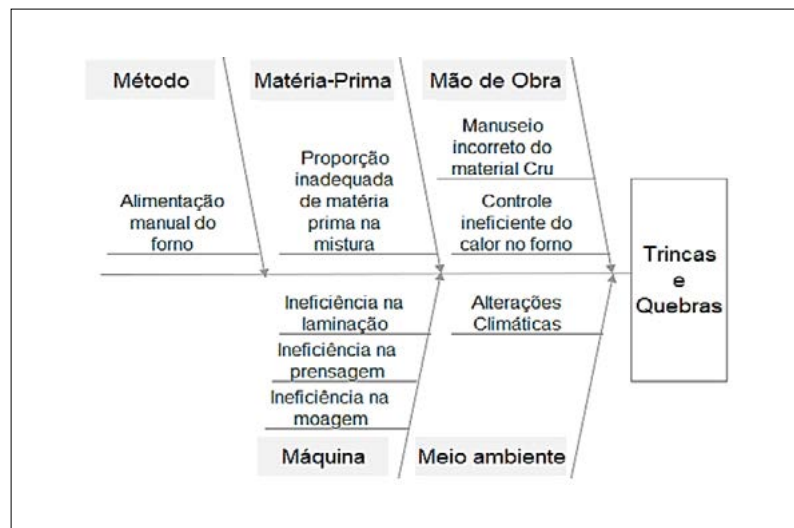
Método

Matéria-Prima

Mão de Obra

Manuseio incorreto do material Cru

Proporção inadequada de matéria prima na mistura

Alimentação manual do forno

Controle ineficiente do calor no forno

Trincas e Quebras

Ineficiência na laminação

Alterações Climáticas

Ineficiência na prensagem

Ineficiência na moagem

Máquina

Meio ambiente